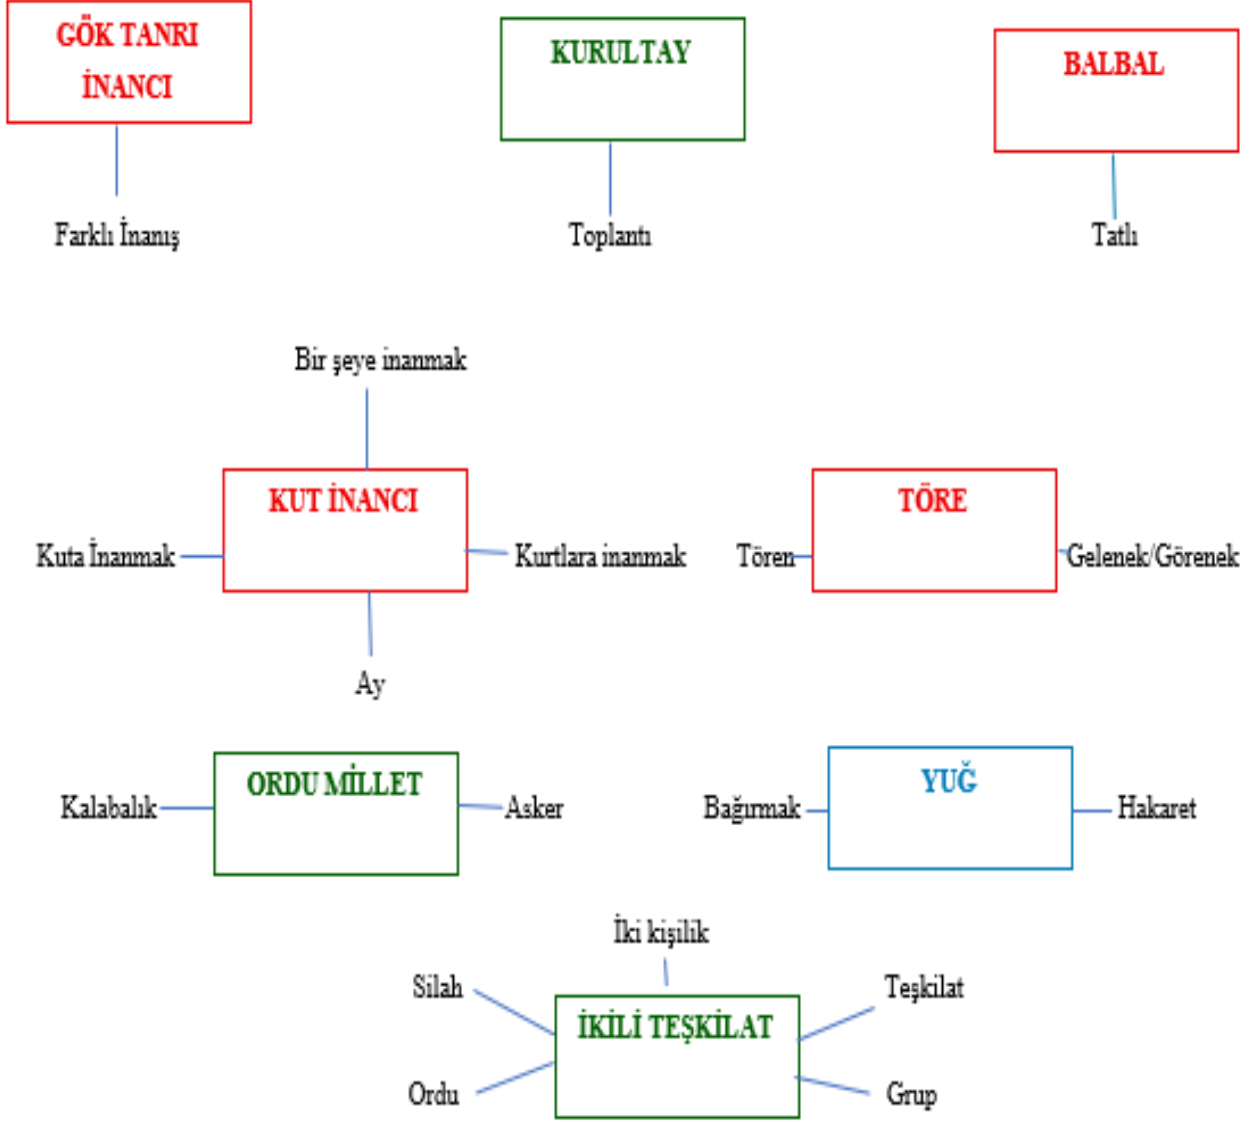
GÖK TANRI İNANCI

Farklı İnanış

KURULTAY

Toplantı

BALBAL

Tatlı

Bir şeye inanmak

KUT İNANCI

Kuta İnanmak

Kurtlara inanmak

Ay

TÖRE

Tören

Gelenek/Görenek

ORDU MİLLET

Kalabalık

Asker

YUĞ

Bağırmak

Hakaret

İki kişilik

Silah

İKİLİ TEŞKİLAT

Teşkilat

Ordu

Grup